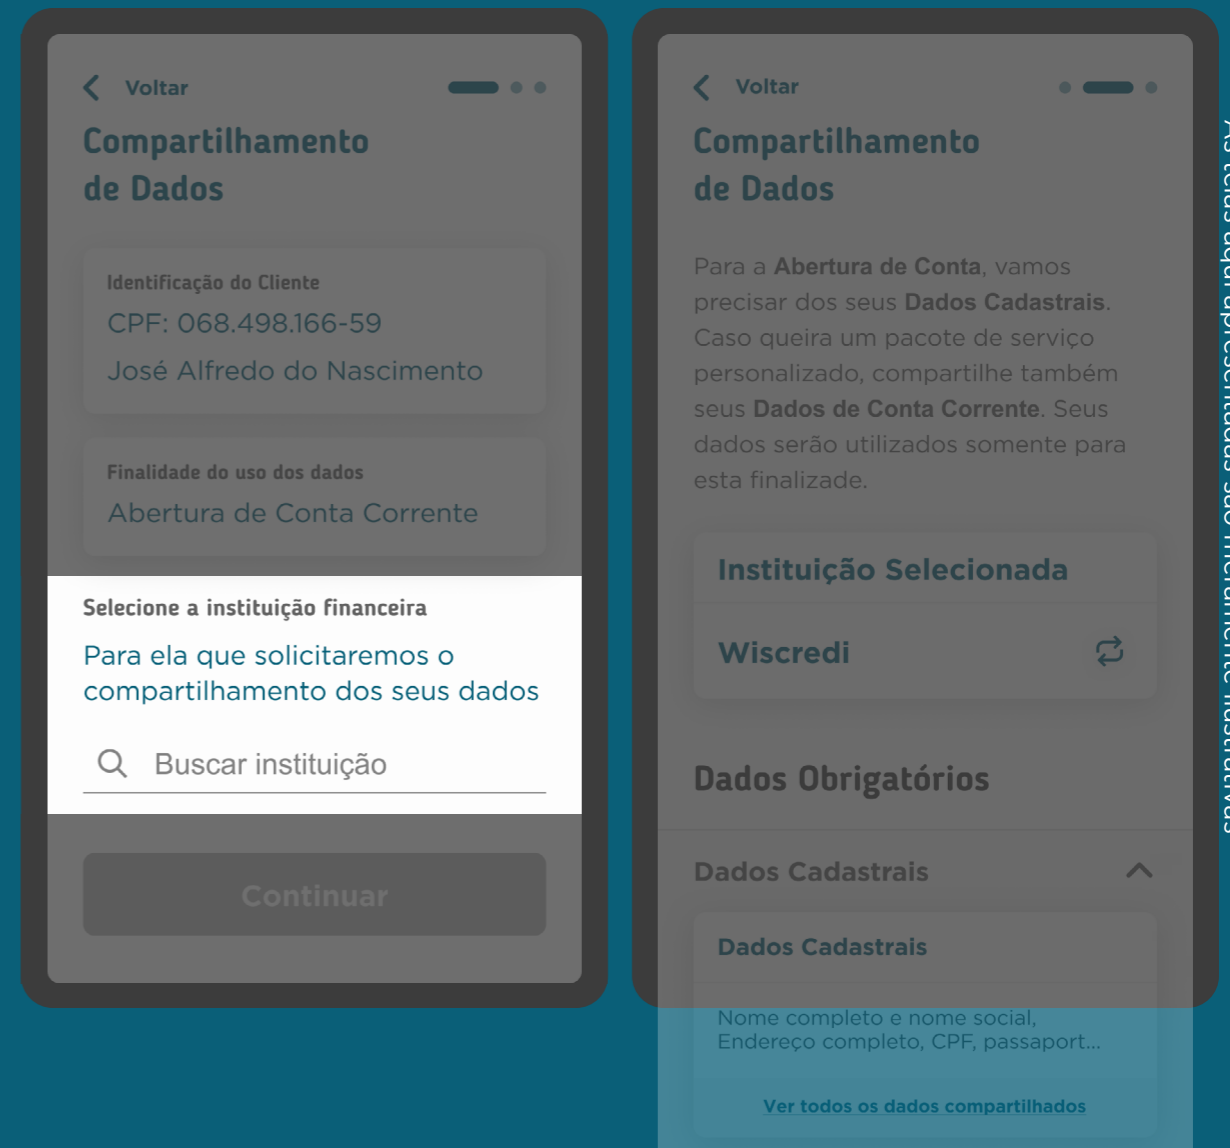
Voltar

Compartilhamento de Dados

Identificação do Cliente

CPF: 068.498.166-59

José Alfredo do Nascimento

Finalidade do uso dos dados

Abertura de Conta Corrente

Selecione a instituição financeira

Para ela que solicitaremos o compartilhamento dos seus dados

Buscar instituição

Continuar

Voltar

Compartilhamento de Dados

Para a **Abertura de Conta**, vamos precisar dos seus **Dados Cadastrais**. Caso queira um pacote de serviço personalizado, compartilhe também seus **Dados de Conta Corrente**. Seus dados serão utilizados somente para esta finalizade.

Instituição Selecionada

Wiscredi

Dados Obrigatórios

Dados Cadastrais

Dados Cadastrais

Nome completo e nome social, Endereço completo, CPF, passaport...

Ver todos os dados compartilhados

As telas aqui apresentadas são meramente ilustrativas